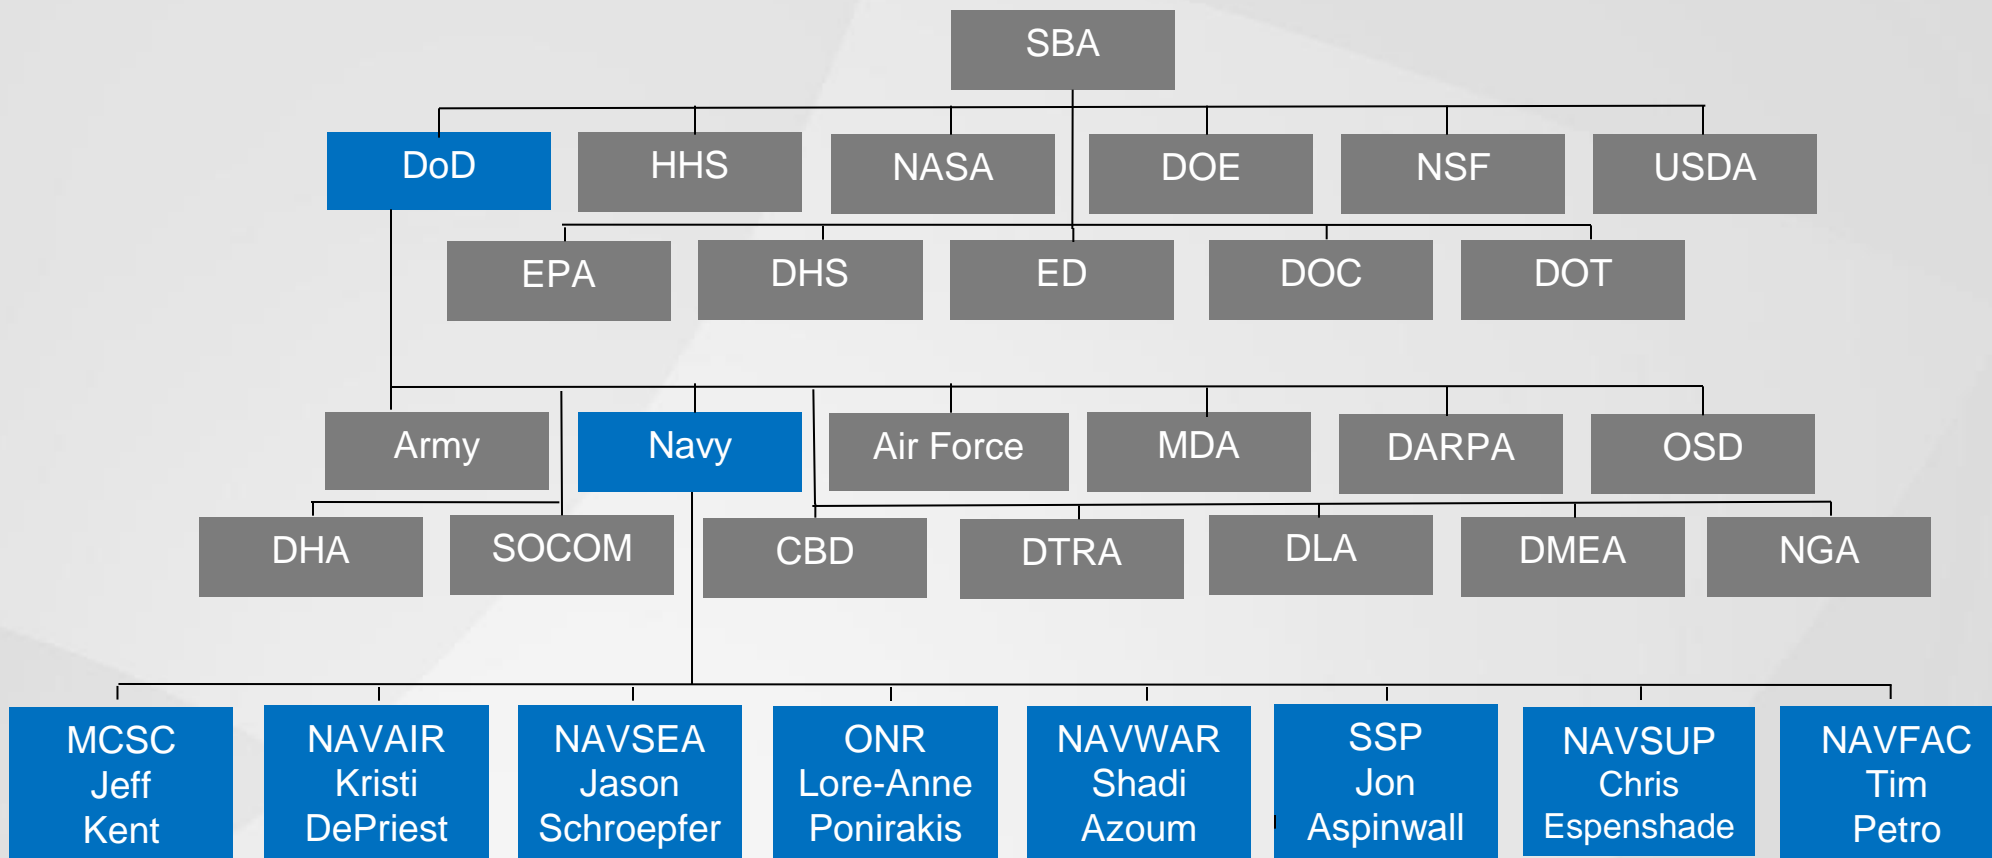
SBA

DoD

HHS

NASA

DOE

NSF

USDA

EPA

DHS

ED

DOC

DOT

Army

Navy

Air Force

MDA

DARPA

OSD

DHA

SOCOM

CBD

DTRA

DLA

DMEA

NGA

MCSC
Jeff
Kent

NAVAIR
Kristi
DePriest

NAVSEA
Jason
Schroepfer

ONR
Lore-Anne
Ponirakis

NAVWAR
Shadi
Azoum

SSP
Jon
Aspinwall

NAVSUP
Chris
Espenshade

NAVFAC
Tim
Petro